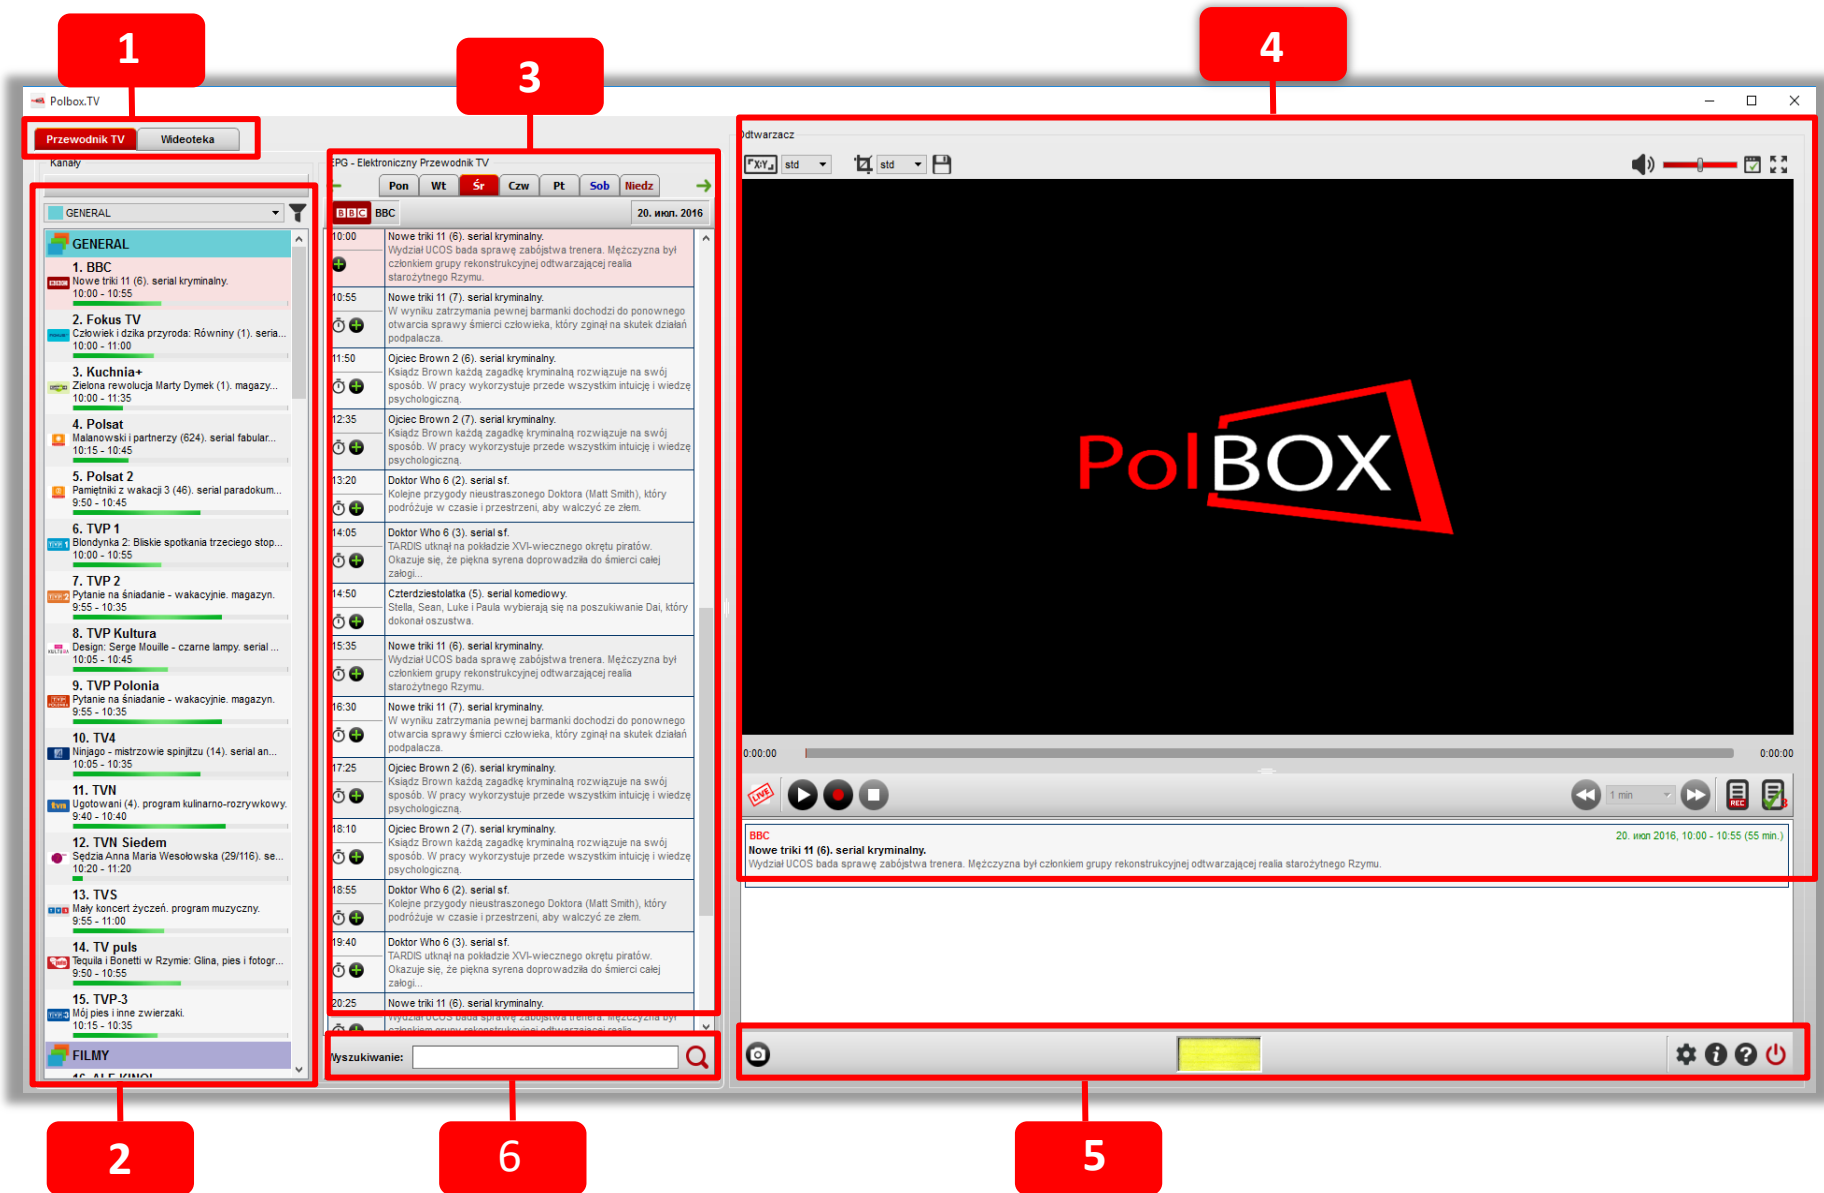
1

3

4

Polbox.TV

Przewodnik TV | Wideoteka

Kanały

GENERAL

GENERAL

1. BBC
Nowe triki 11 (6). serial kryminalny.
10:00 - 10:55

2. Fokus TV
Człowiek i dzika przyroda: Równiny (1). seria...
10:00 - 11:00

3. Kuchnia+
Zielona rewolucja Marty Dymek (1). magazy...
10:00 - 11:35

4. Polsat
Malanowski i partnerzy (624). serial fabular...
10:15 - 10:45

5. Polsat 2
Pamiętniki z wakacji 3 (46). serial paradokum...
9:50 - 10:45

6. TVP 1
Blondynka 2: Bliskie spotkania trzeciego stop...
10:00 - 10:55

7. TVP 2
Pytanie na śniadanie - wakacyjnie. magazyn.
9:55 - 10:35

8. TVP Kultura
Design: Serge Mouille - czarne lampy. serial ...
10:05 - 10:45

9. TVP Polonia
Pytanie na śniadanie - wakacyjnie. magazyn.
9:55 - 10:35

10. TV4
Ninjago - mistrzowie spinjitzu (14). serial an...
10:05 - 10:35

11. TVN
Ugotowani (4). program kulinarno-rozrywkowy.
9:40 - 10:40

12. TVN Siedem
Sędzia Anna Maria Wesołowska (29/116). se...
10:20 - 11:20

13. TVS
Mały koncert życzeń. program muzyczny.
9:55 - 11:00

14. TV puls
Tequila i Bonetti w Rzymie: Glina, pies i fotogr...
9:50 - 10:55

15. TVP-3
Mój pies i inne zwierzaki.
10:15 - 10:35

FILMY

EPG - Elektroniczny Przewodnik TV

Pon | Wt | Śr | Czw | Pt | Sob | Niedz

BBC

20. июл. 2016

10:00 Nowe triki 11 (6). serial kryminalny.
Wydział UCOS bada sprawę zabójstwa trenera. Mężczyzna był członkiem grupy rekonstrukcyjnej odtwarzającej realia starożytnego Rzymu.

10:55 Nowe triki 11 (7). serial kryminalny.
W wyniku zatrzymania pewnej barmanki dochodzi do ponownego otwarcia sprawy śmierci człowieka, który zginął na skutek dziełań podpalacza.

11:50 Ojciec Brown 2 (6). serial kryminalny.
Ksiądz Brown każdą zagadkę kryminalną rozwiązuje na swój sposób. W pracy wykorzystuje przede wszystkim intuicję i wiedzę psychologiczną.

12:35 Ojciec Brown 2 (7). serial kryminalny.
Ksiądz Brown każdą zagadkę kryminalną rozwiązuje na swój sposób. W pracy wykorzystuje przede wszystkim intuicję i wiedzę psychologiczną.

13:20 Doktor Who 6 (2). serial sf.
Kolejne przygody nieustraszonego Doktora (Matt Smith), który podróżuje w czasie i przestrzeni, aby walczyć ze złem.

14:05 Doktor Who 6 (3). serial sf.
TARDIS utknął na pokładzie XVI-wiecznego okrętu piratów. Okazuje się, że piękna syrena doprowadziła do śmierci całej załogi...

14:50 Czterdziestolatka (5). serial komediowy.
Stella, Sean, Luke i Paula wybierają się na poszukiwanie Dai, który dokonał oszustwa.

15:35 Nowe triki 11 (6). serial kryminalny.
Wydział UCOS bada sprawę zabójstwa trenera. Mężczyzna był członkiem grupy rekonstrukcyjnej odtwarzającej realia starożytnego Rzymu.

16:30 Nowe triki 11 (7). serial kryminalny.
W wyniku zatrzymania pewnej barmanki dochodzi do ponownego otwarcia sprawy śmierci człowieka, który zginął na skutek dziełań podpalacza.

17:25 Ojciec Brown 2 (6). serial kryminalny.
Ksiądz Brown każdą zagadkę kryminalną rozwiązuje na swój sposób. W pracy wykorzystuje przede wszystkim intuicję i wiedzę psychologiczną.

18:10 Ojciec Brown 2 (7). serial kryminalny.
Ksiądz Brown każdą zagadkę kryminalną rozwiązuje na swój sposób. W pracy wykorzystuje przede wszystkim intuicję i wiedzę psychologiczną.

18:55 Doktor Who 6 (2). serial sf.
Kolejne przygody nieustraszonego Doktora (Matt Smith), który podróżuje w czasie i przestrzeni, aby walczyć ze złem.

19:40 Doktor Who 6 (3). serial sf.
TARDIS utknął na pokładzie XVI-wiecznego okrętu piratów. Okazuje się, że piękna syrena doprowadziła do śmierci całej załogi...

20:25 Nowe triki 11 (6). serial kryminalny.

Wyszukiwanie:

Odtwarzacz

std | std

PolBOX

0:00:00 | 0:00:00

LIVE | 1 min | REC

BBC
20. июл 2016, 10:00 - 10:55 (55 min.)
Nowe triki 11 (6). serial kryminalny.
Wydział UCOS bada sprawę zabójstwa trenera. Mężczyzna był członkiem grupy rekonstrukcyjnej odtwarzającej realia starożytnego Rzymu.

2

6

5